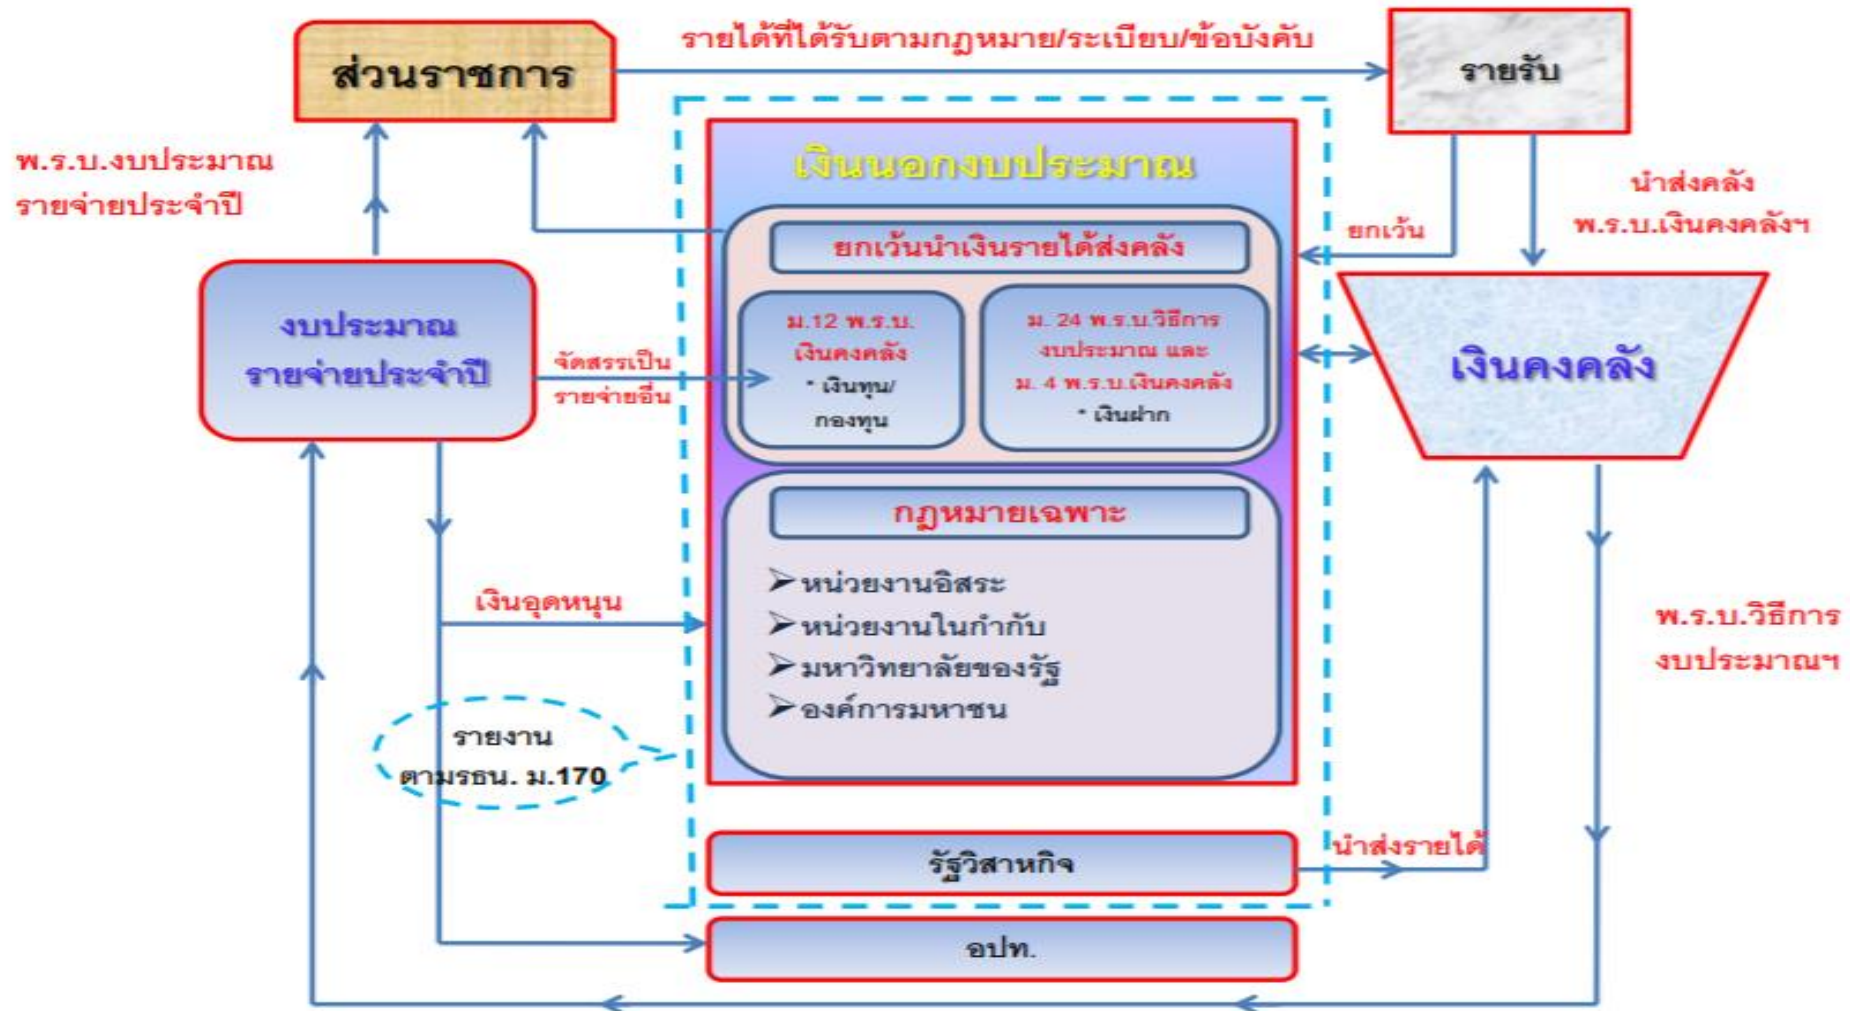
ส่วนราชการ

รายได้ที่ได้รับตามกฎหมาย/ระเบียบ/ข้อบังคับ

รายรับ

พ.ร.บ.งบประมาณ
รายจ่ายประจำปี

เงินนอกงบประมาณ

ยกเว้นนำเงินรายได้ส่งคลัง

ยกเว้น

นำส่งคลัง
พ.ร.บ.เงินคงคลังฯ

งบประมาณ
รายจ่ายประจำปี

จัดสรรเป็น
รายจ่ายอื่น

ม.12 พ.ร.บ.
เงินคงคลัง
* เงินทุน/
กองทุน

ม. 24 พ.ร.บ.วิธีการ
งบประมาณ และ
ม. 4 พ.ร.บ.เงินคงคลัง
* เงินฝาก

เงินคงคลัง

กฎหมายเฉพาะ

เงินอุดหนุน

➢หน่วยงานอิสระ
➢หน่วยงานในกำกับ
➢มหาวิทยาลัยของรัฐ
➢องค์การมหาชน

พ.ร.บ.วิธีการ
งบประมาณฯ

รายงาน
ตามรธน. ม.170

รัฐวิสาหกิจ

นำส่งรายได้

อปท.